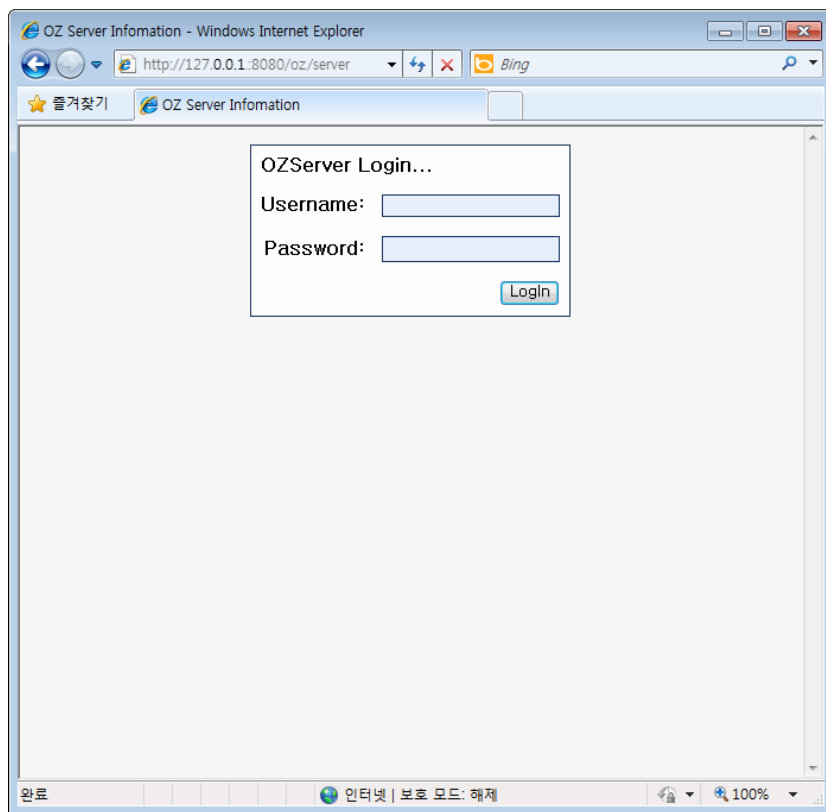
OZ Server Infomation - Windows Internet Explorer

http://127.0.0.1:8080/oz/server

Bing

즐겨찾기

OZ Server Infomation

OZServer Login...

Username:

Password:

LogIn

완료

인터넷 | 보호 모드: 해제

100%